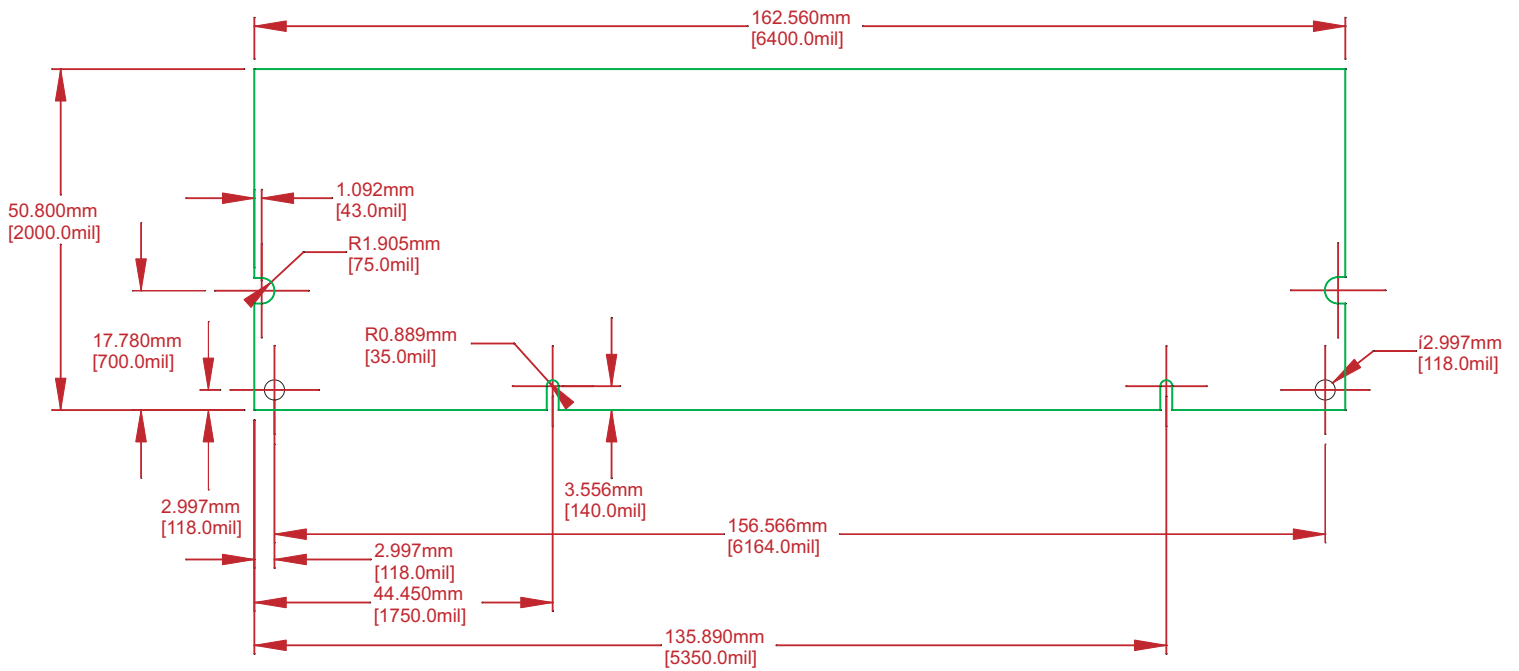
162.560mm
[6400.0mil]

50.800mm
[2000.0mil]

1.092mm
[43.0mil]

R1.905mm
[75.0mil]

17.780mm
[700.0mil]

R0.889mm
[35.0mil]

í2.997mm
[118.0mil]

2.997mm
[118.0mil]

3.556mm
[140.0mil]

156.566mm
[6164.0mil]

2.997mm
[118.0mil]

44.450mm
[1750.0mil]

135.890mm
[5350.0mil]